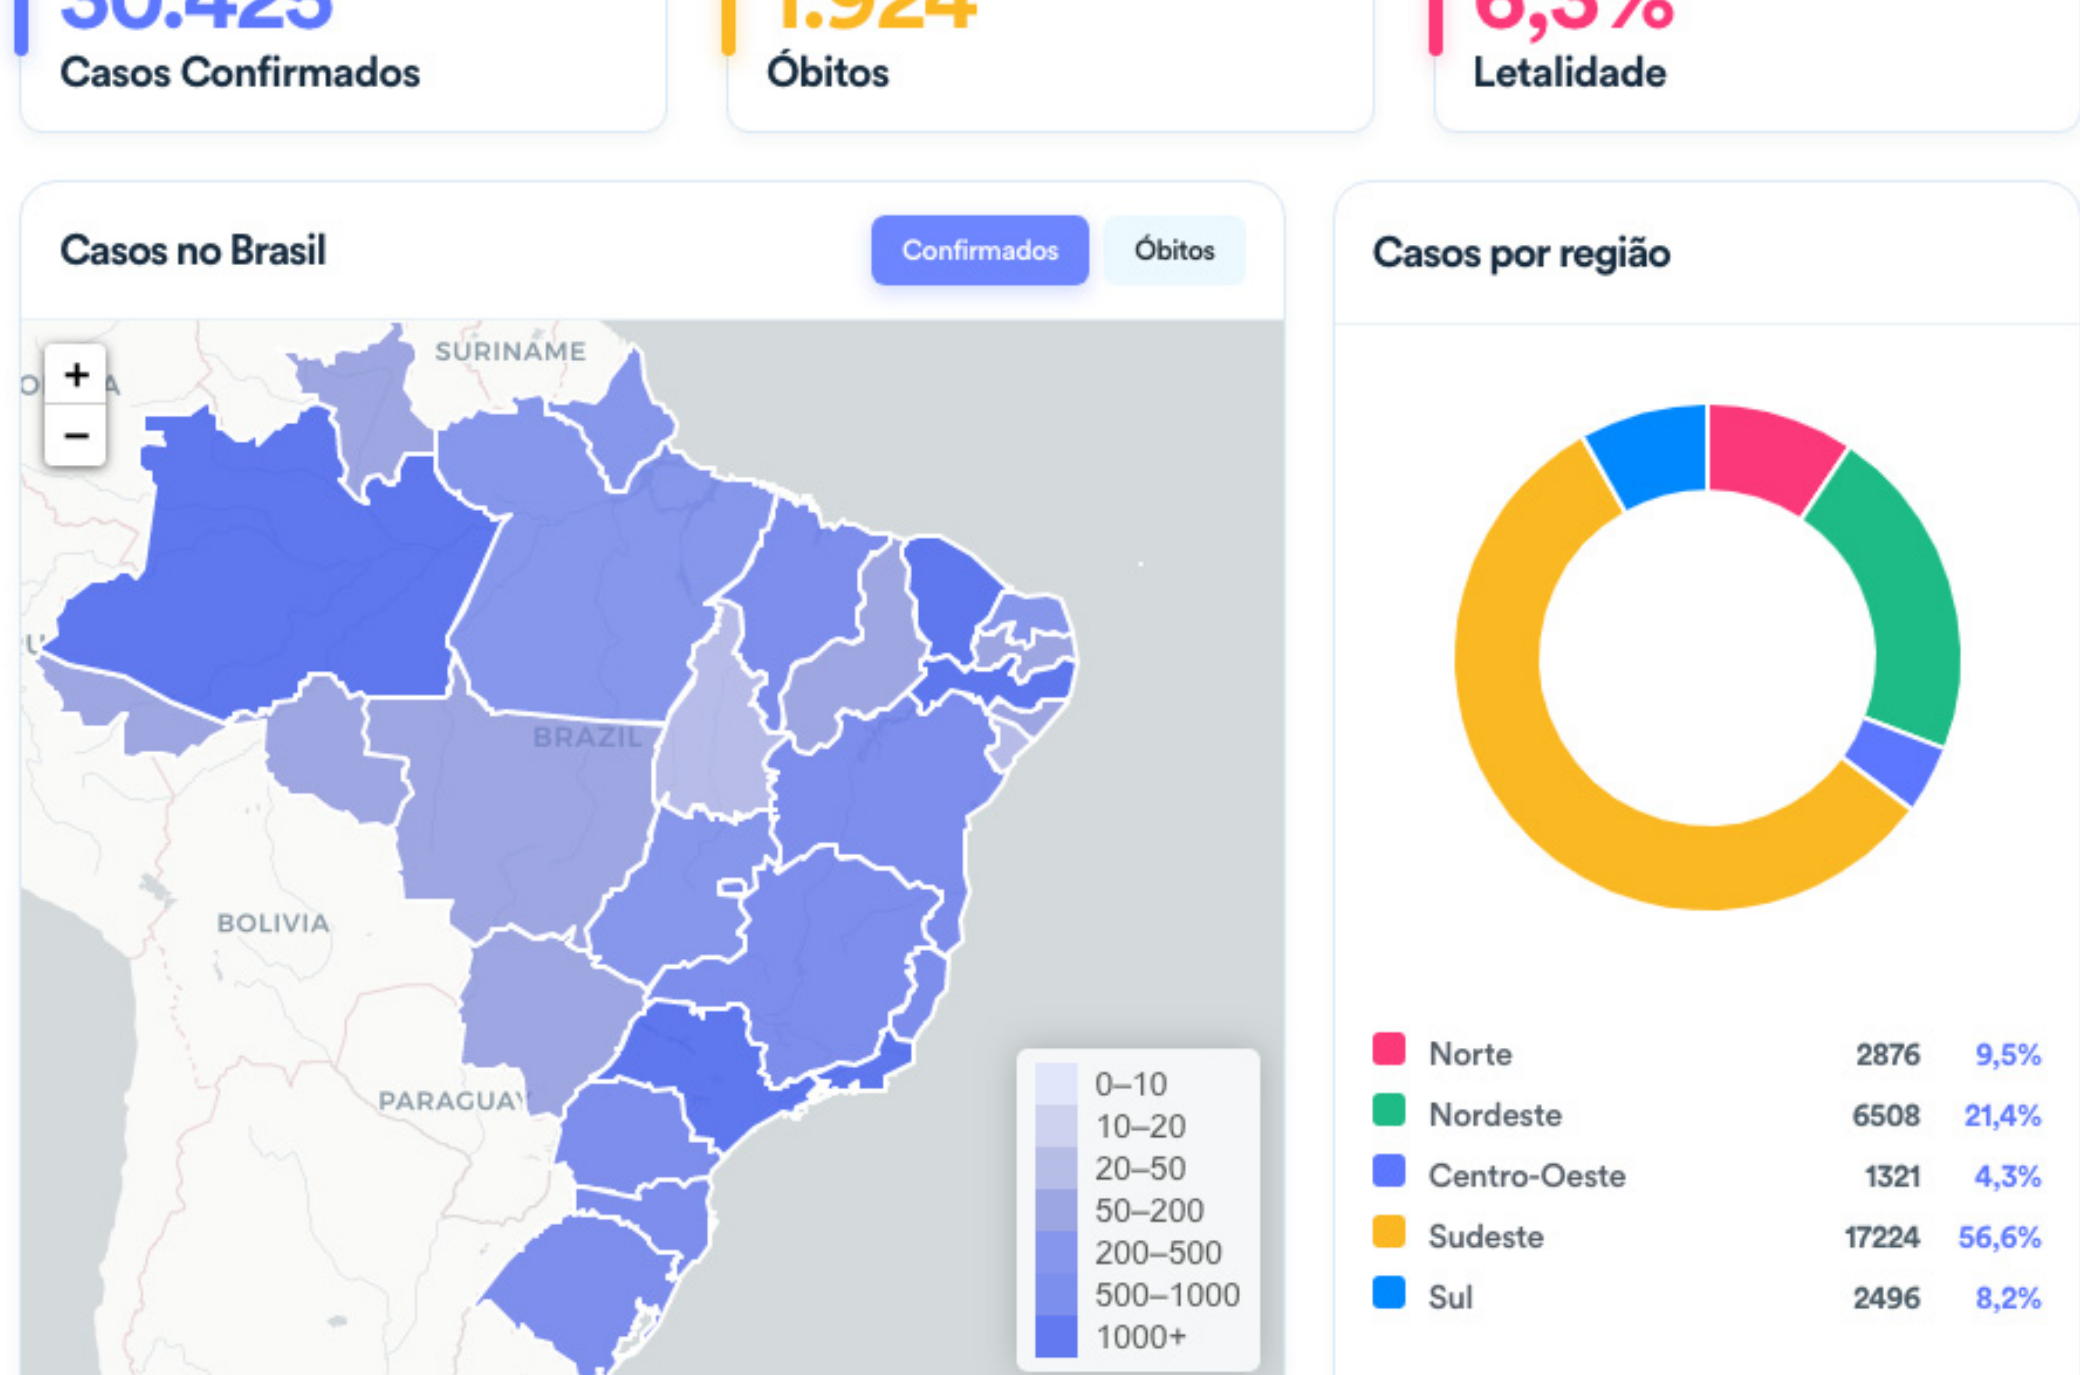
30.425
Casos Confirmados

1.924
Óbitos

6,3%
Letalidade

Casos no Brasil

Confirmados Óbitos

+
−

SURINAME
BRAZIL
BOLIVIA
PARAGUAY

0–10
10–20
20–50
50–200
200–500
500–1000
1000+

Casos por região

| | | |
|---|---|---|
| Norte | 2876 | 9,5% |
| Nordeste | 6508 | 21,4% |
| Centro-Oeste | 1321 | 4,3% |
| Sudeste | 17224 | 56,6% |
| Sul | 2496 | 8,2% |